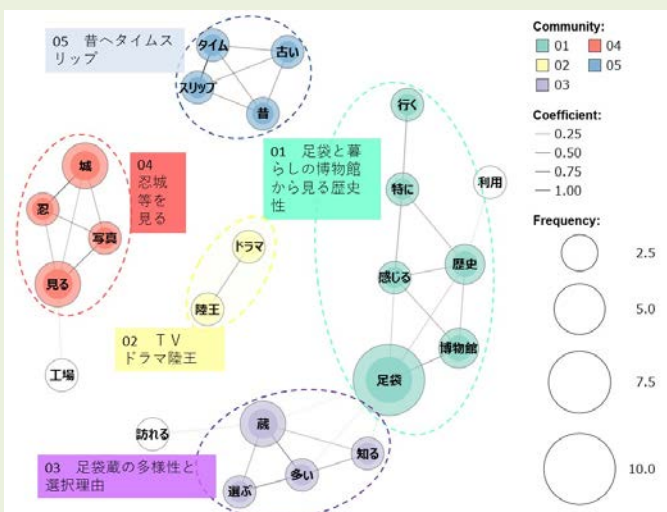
05 昔へタイムスリップ

タイム
古い
スリップ
昔

04 忍城等を見る

城
忍
写真
見る

01 足袋と暮らしの博物館から見る歴史性

行く
特に
利用
感じる
歴史
博物館
足袋

ドラマ
陸王

02 TV ドラマ陸王

工場

訪れる
蔵
知る
多い
選ぶ

03 足袋蔵の多様性と選択理由

Community:
01
04
02
05
03

Coefficient:
0.25
0.50
0.75
1.00

Frequency:
2.5
5.0
7.5
10.0